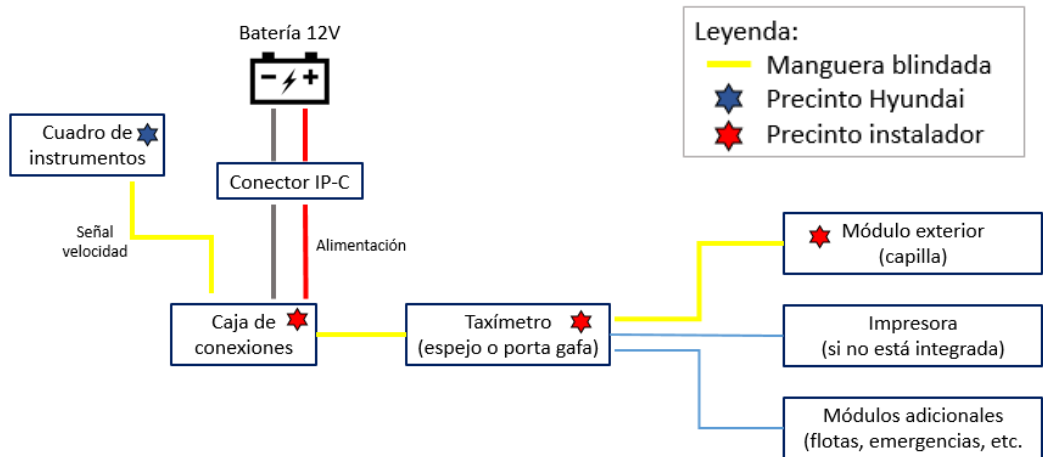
Batería 12V

Leyenda:
Manguera blindada
Precinto Hyundai
Precinto instalador

Cuadro de instrumentos

Conector IP-C

Señal velocidad

Alimentación

Caja de conexiones

Taxímetro (espejo o porta gafa)

Módulo exterior (capilla)

Impresora (si no está integrada)

Módulos adicionales (flotas, emergencias, etc.